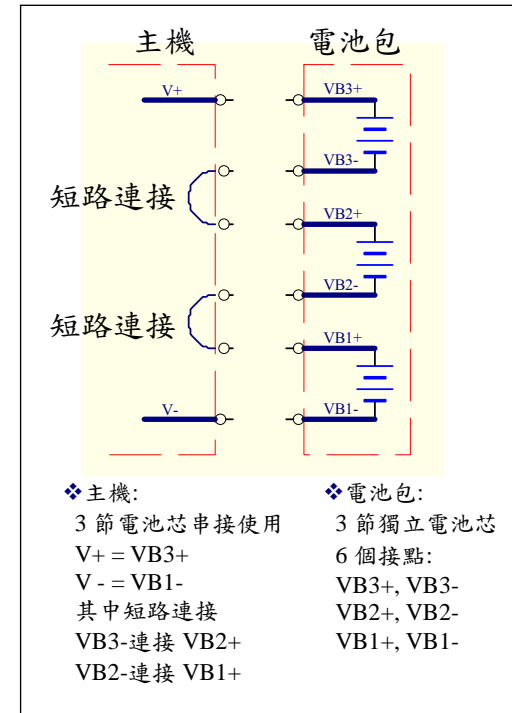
主機

電池包

V+

VB3+

VB3-

短路連接

VB2+

VB2-

短路連接

VB1+

V-

VB1-

❖主機:
3 節電池芯串接使用
V+ = VB3+
V - = VB1-
其中短路連接
VB3-連接 VB2+
VB2-連接 VB1+

❖電池包:
3 節獨立電池芯
6 個接點:
VB3+, VB3-
VB2+, VB2-
VB1+, VB1-